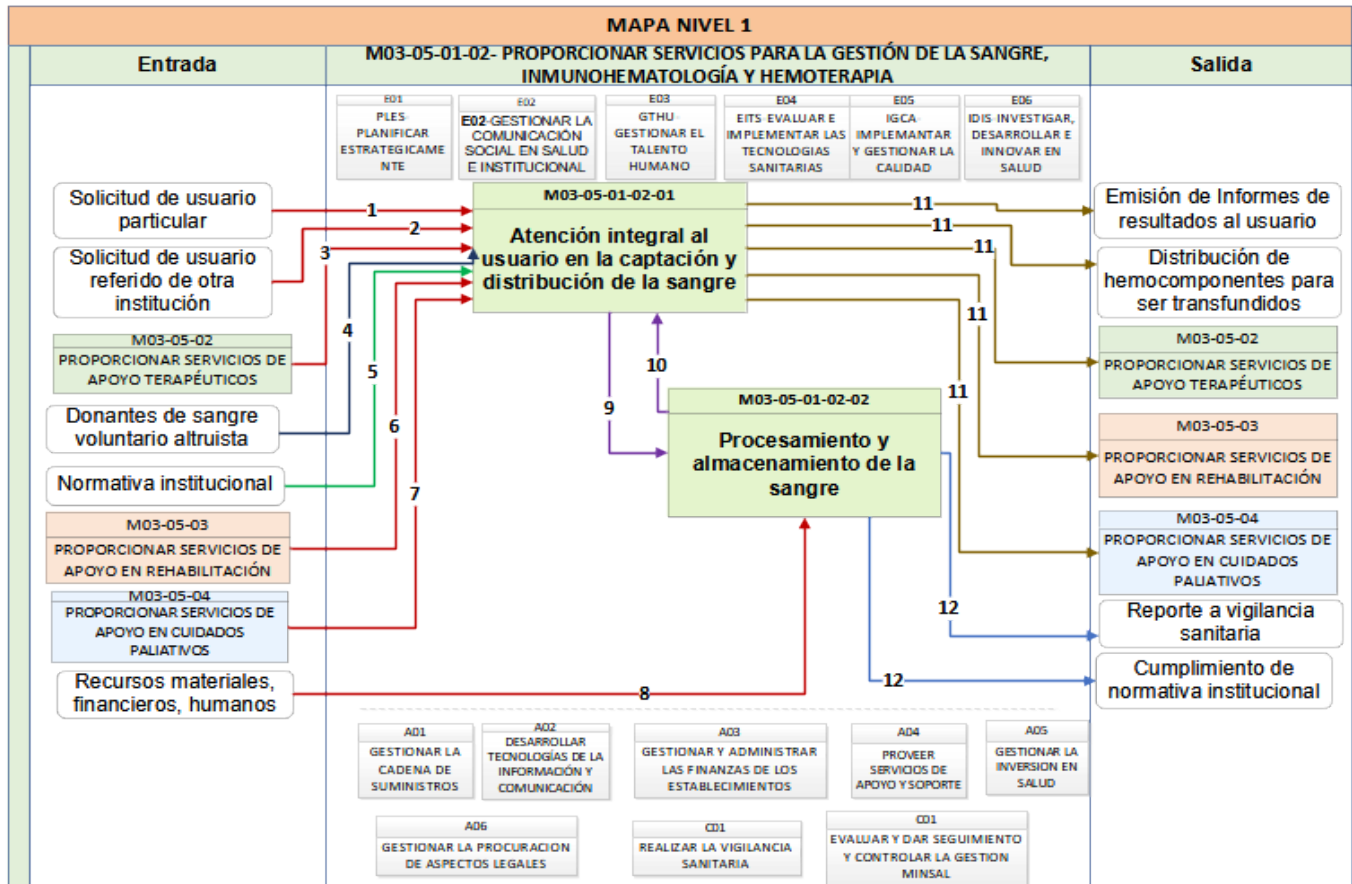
MAPA NIVEL 1

Entrada

M03-05-01-02- PROPORCIONAR SERVICIOS PARA LA GESTIÓN DE LA SANGRE, INMUNOHEMATOLOGÍA Y HEMOTERAPIA

Salida

E01
PLES-PLANIFICAR ESTRATEGICAMENTE

E02
E02-GESTIONAR LA COMUNICACIÓN SOCIAL EN SALUD E INSTITUCIONAL

E03
GTHU-GESTIONAR EL TALENTO HUMANO

E04
EITS-EVALUAR E IMPLEMENTAR LAS TECNOLOGIAS SANITARIAS

E05
IGCA-IMPLEMANTAR Y GESTIONAR LA CALIDAD

E06
IDIS-INVESTIGAR, DESARROLLAR E INNOVAR EN SALUD

Solicitud de usuario particular

Solicitud de usuario referido de otra institución

M03-05-02
PROPORCIONAR SERVICIOS DE APOYO TERAPÉUTICOS

Donantes de sangre voluntario altruista

Normativa institucional

M03-05-03
PROPORCIONAR SERVICIOS DE APOYO EN REHABILITACIÓN

M03-05-04
PROPORCIONAR SERVICIOS DE APOYO EN CUIDADOS PALIATIVOS

Recursos materiales, financieros, humanos

1
2
3
4
5
6
7
8

M03-05-01-02-01
Atención integral al usuario en la captación y distribución de la sangre

9
10

M03-05-01-02-02
Procesamiento y almacenamiento de la sangre

11
11
11
11
11
11
12
12

Emisión de Informes de resultados al usuario

Distribución de hemocomponentes para ser transfundidos

M03-05-02
PROPORCIONAR SERVICIOS DE APOYO TERAPÉUTICOS

M03-05-03
PROPORCIONAR SERVICIOS DE APOYO EN REHABILITACIÓN

M03-05-04
PROPORCIONAR SERVICIOS DE APOYO EN CUIDADOS PALIATIVOS

Reporte a vigilancia sanitaria

Cumplimiento de normativa institucional

A01
GESTIONAR LA CADENA DE SUMINISTROS

A02
DESARROLLAR TECNOLOGÍAS DE LA INFORMACIÓN Y COMUNICACIÓN

A03
GESTIONAR Y ADMINISTRAR LAS FINANZAS DE LOS ESTABLECIMIENTOS

A04
PROVEER SERVICIOS DE APOYO Y SOPORTE

A05
GESTIONAR LA INVERSION EN SALUD

A06
GESTIONAR LA PROCURACION DE ASPECTOS LEGALES

C01
REALIZAR LA VIGILANCIA SANITARIA

C01
EVALUAR Y DAR SEGUIMIENTO Y CONTROLAR LA GESTION MINSAL